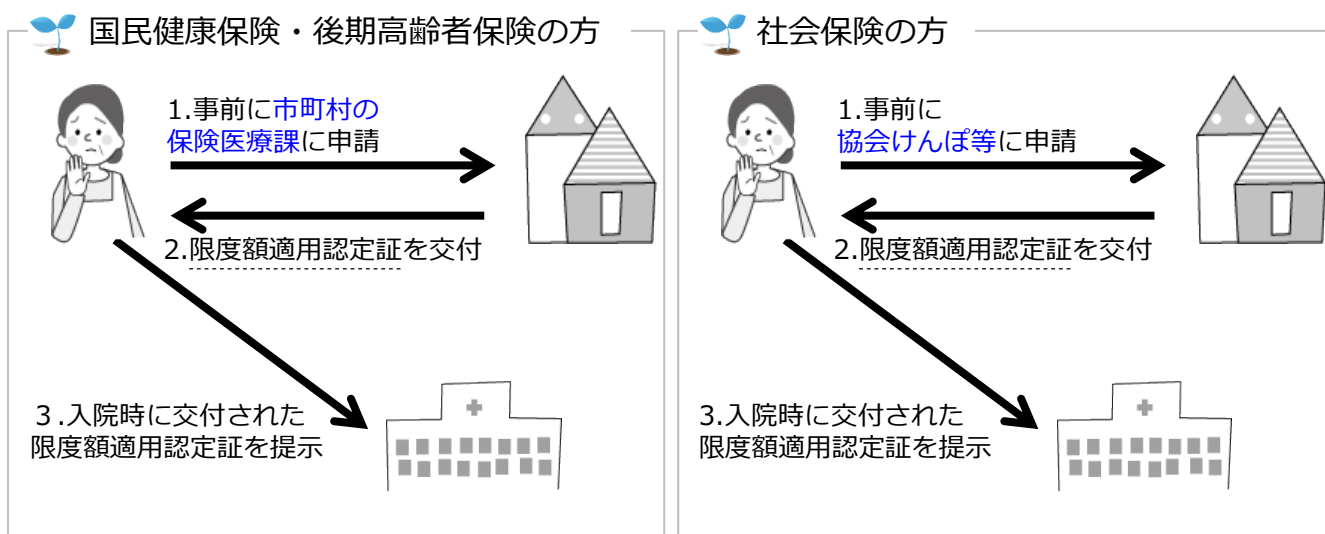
国民健康保険・後期高齢者保険の方

1.事前に市町村の保険医療課に申請

2.限度額適用認定証を交付

3.入院時に交付された限度額適用認定証を提示

社会保険の方

1.事前に協会けんぽ等に申請

2.限度額適用認定証を交付

3.入院時に交付された限度額適用認定証を提示